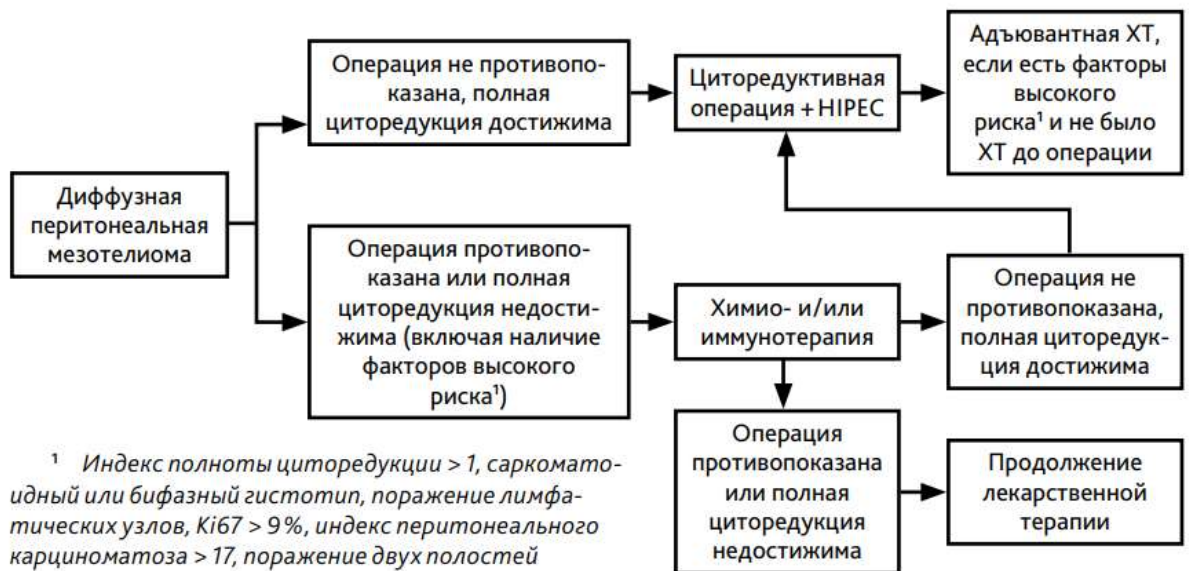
Диффузная перитонеальная мезотелиома

Операция не противопоказана, полная циторедукция достижима

Циторедуктивная операция + HIPEC

Адъювантная ХТ, если есть факторы высокого риска¹ и не было ХТ до операции

Операция противопоказана или полная циторедукция недостижима (включая наличие факторов высокого риска¹)

Химио- и/или иммунотерапия

Операция не противопоказана, полная циторедукция достижима

Операция противопоказана или полная циторедукция недостижима

Продолжение лекарственной терапии

¹ Индекс полноты циторедукции > 1, саркоматоидный или бифазный гистотип, поражение лимфатических узлов, Ki67 > 9 %, индекс перитонеального карциноматоза > 17, поражение двух полостей